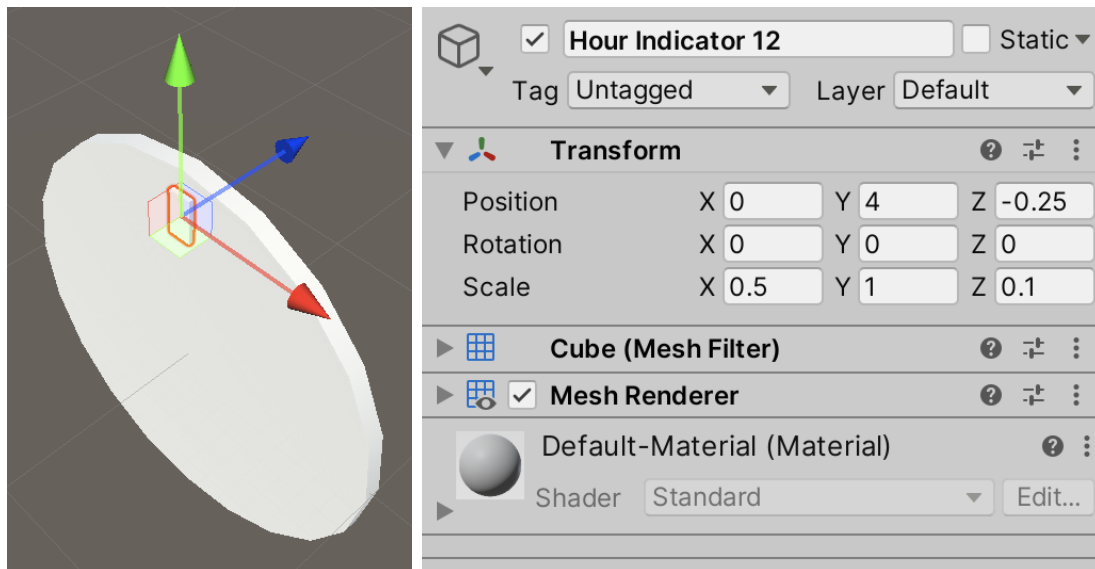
Hour Indicator 12
Static
Tag Untagged
Layer Default
Transform
Position X 0 Y 4 Z -0.25
Rotation X 0 Y 0 Z 0
Scale X 0.5 Y 1 Z 0.1
Cube (Mesh Filter)
Mesh Renderer
Default-Material (Material)
Shader Standard
Edit...